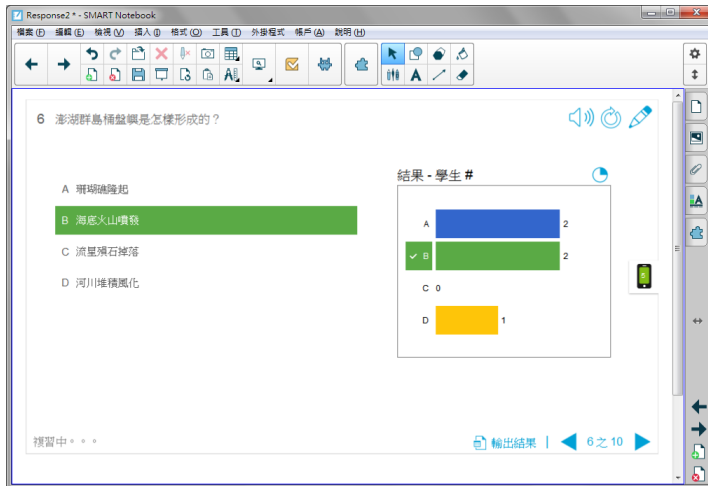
Response2 * - SMART Notebook

檔案 (F) 編輯 (E) 檢視 (V) 插入 (I) 格式 (O) 工具 (T) 外掛程式 帳戶 (A) 說明 (H)

6 澎湖群島桶盤嶼是怎樣形成的？

A 珊瑚礁隆起

B 海底火山噴發

C 流星殞石掉落

D 河川堆積風化

結果 - 學生 #

| | | |
|---|---|---|
| A | | 2 |
| B | | 2 |
| C | | 0 |
| D | | 1 |

複習中。。。

輸出結果 | 6 之 10